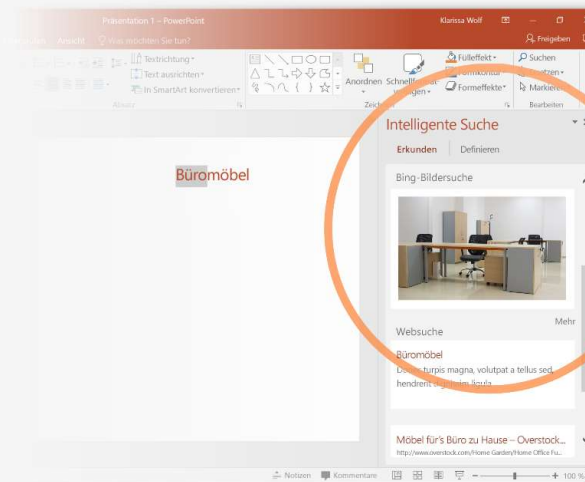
Präsentation 1 – PowerPoint

Klarissa Wolf

Ansicht

Was möchten Sie tun?

Freigeben

Textrichtung

Text ausrichten

In SmartArt konvertieren

Absatz

Anordnen

Schnellformat-vorlagen

Fülleffekt

Formkontur

Formeffekte

Zeichnen

Suchen

Ersetzen

Markieren

Bearbeiten

Büromöbel

Intelligente Suche

Erkunden

Definieren

Bing-Bildersuche

Mehr

Websuche

Büromöbel

D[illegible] turpis magna, volutpat a tellus sed, hendrerit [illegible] ligula.

Möbel für's Büro zu Hause – Overstock...

http://www.overstock.com/Home-Garden/Home-Office-Fu...

Notizen

Kommentare

100 %